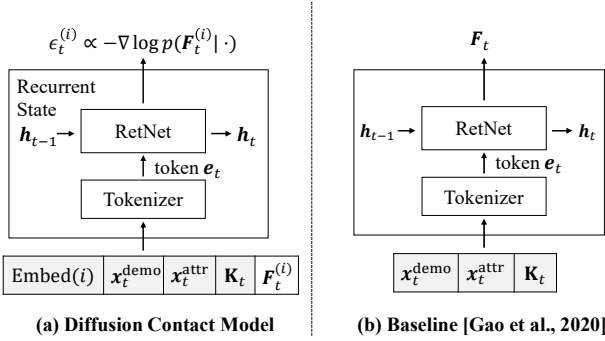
$\epsilon_t^{(i)} \propto -\nabla \log p(\boldsymbol{F}_t^{(i)} | \cdot)$

Recurrent State

$\boldsymbol{h}_{t-1}$

RetNet

$\boldsymbol{h}_t$

token $\boldsymbol{e}_t$

Tokenizer

| Embed$(i)$ | $\boldsymbol{x}_t^{\text{demo}}$ | $\boldsymbol{x}_t^{\text{attr}}$ | $\mathbf{K}_t$ | $\boldsymbol{F}_t^{(i)}$ |
|---|---|---|---|---|

(a) Diffusion Contact Model

$\boldsymbol{F}_t$

$\boldsymbol{h}_{t-1}$

RetNet

$\boldsymbol{h}_t$

token $\boldsymbol{e}_t$

Tokenizer

| $\boldsymbol{x}_t^{\text{demo}}$ | $\boldsymbol{x}_t^{\text{attr}}$ | $\mathbf{K}_t$ |
|---|---|---|

(b) Baseline [Gao et al., 2020]